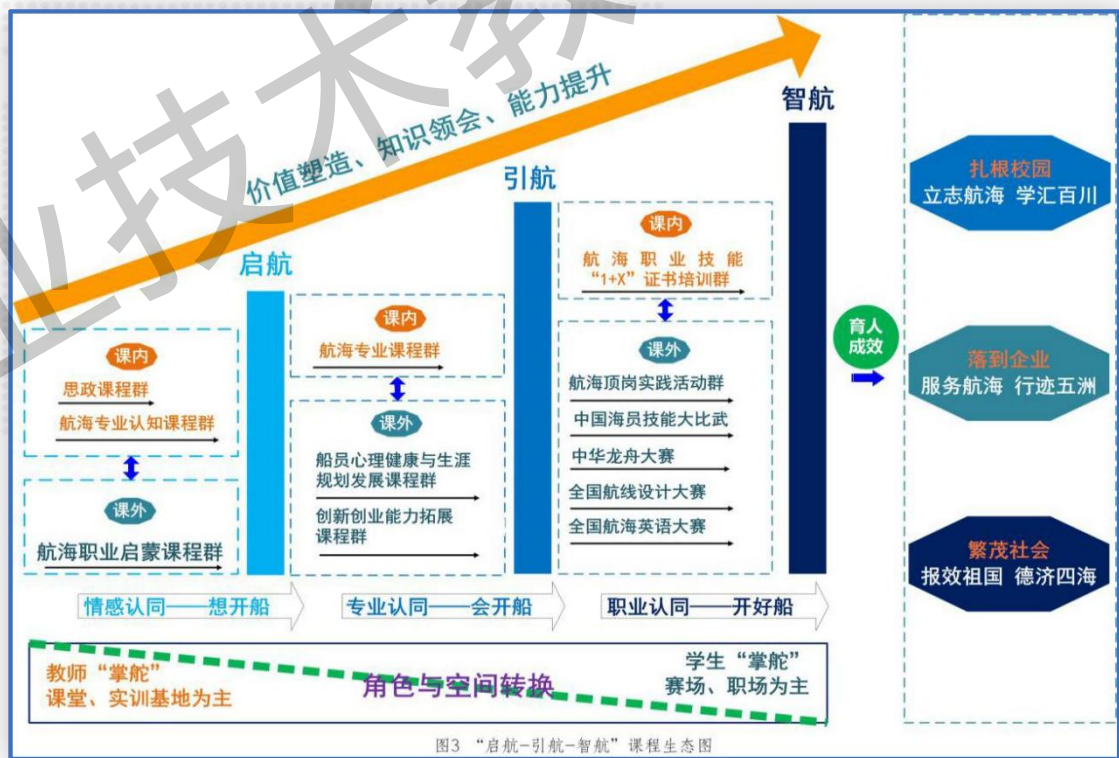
业技术教

价值塑造、知识领会、能力提升

启航

引航

智航

课内

思政课程群

航海专业认知课程群

课外

航海职业启蒙课程群

课内

航海专业课程群

课外

船员心理健康与生涯规划发展课程群

创新创业能力拓展课程群

课内

航海职业技能“1+X”证书培训群

课外

航海顶岗实践活动群

中国海员技能大比武

中华龙舟大赛

全国航线设计大赛

全国航海英语大赛

育人成效

扎根校园
立志航海 学汇百川

落到企业
服务航海 行迹五洲

繁茂社会
报效祖国 德济四海

情感认同——想开船

专业认同——会开船

职业认同——开好船

教师“掌舵”
课堂、实训基地为主

角色与空间转换

学生“掌舵”
赛场、职场为主

图3 “启航-引航-智航”课程生态图